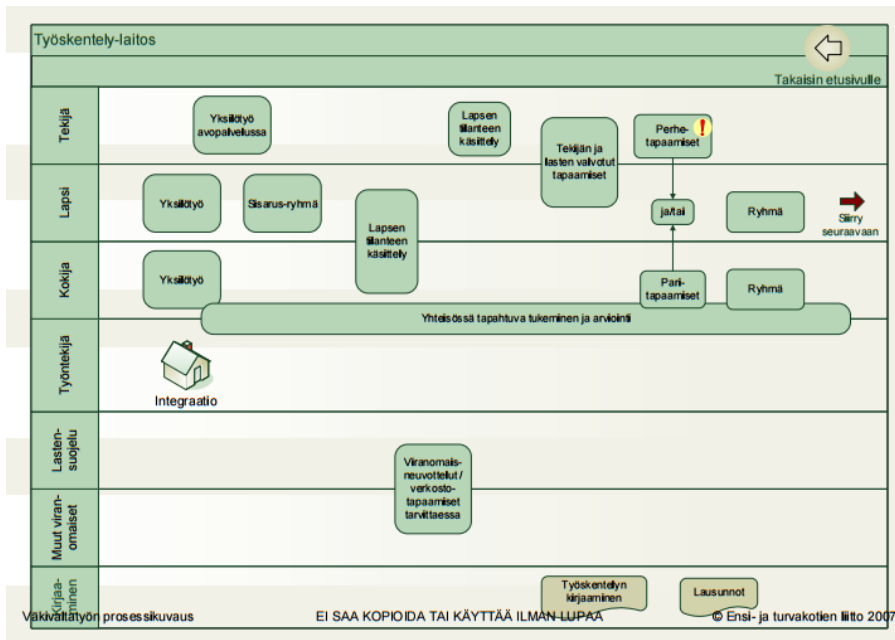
Työskentely-laitos

Takaisin etusivulle

Tekijä

Yksilötyö avopalvelussa

Lapsen tilanteen käsittely

Tekijän ja lasten valvotut tapaamiset

Perhe-tapaamiset

Lapsi

Yksilötyö

Sisarus-ryhmä

Lapsen tilanteen käsittely

ja/tai

Ryhmä

Siirry seuraavaan

Kokija

Yksilötyö

Pari-tapaamiset

Ryhmä

Yhteisössä tapahtuva tukeminen ja arviointi

Työntekijä

Integraatio

Lasten-suojelu

Viranomais-neuvottelut / verkosto-tapaamiset tarvittaessa

Muut viran-omaiset

Kirjaa-minen

Työskentelyn kirjaaminen

Lausunnot

Väkivaltatyön prosessikuvaus

EI SAA KOPIOIDA TAI KÄYTTÄÄ ILMAN LUPAA

© Ensi- ja turvakotien liitto 2007